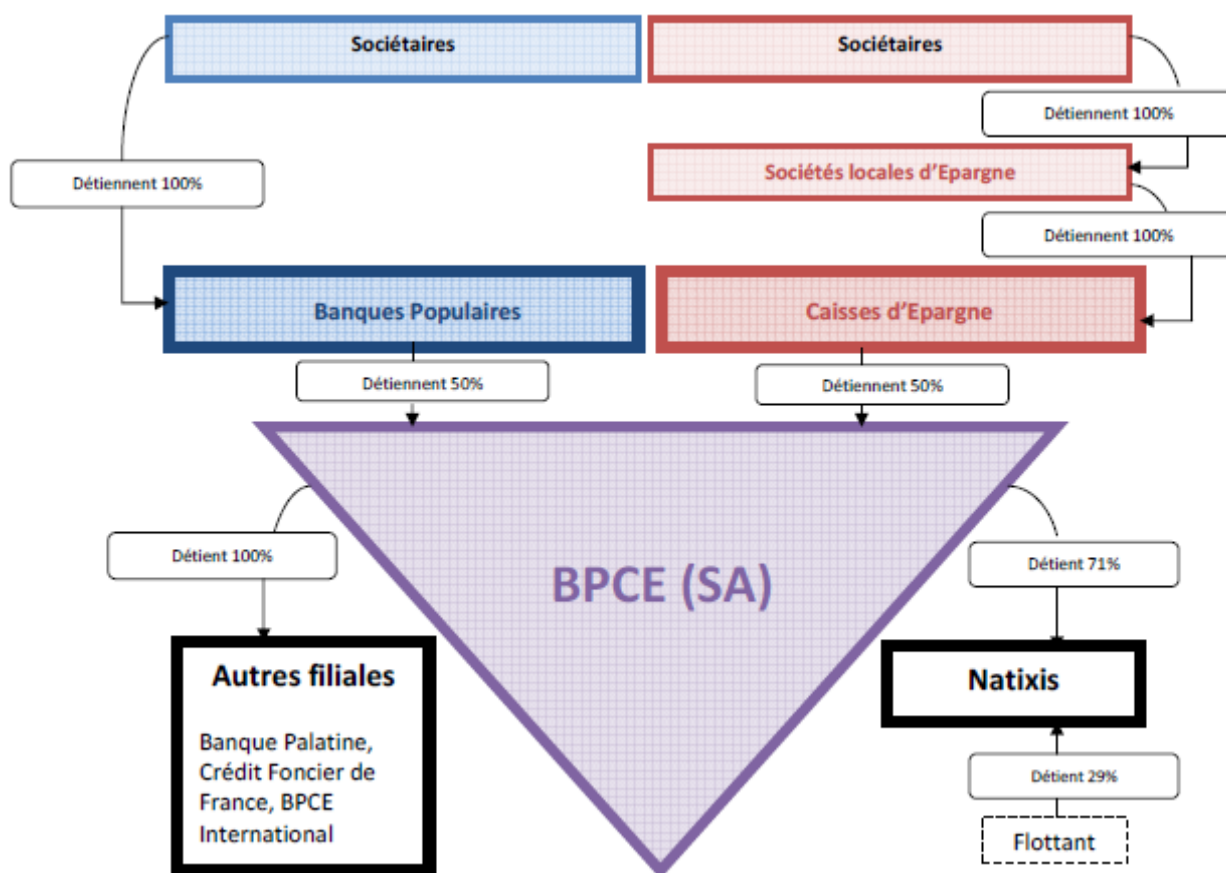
Sociétaires

Sociétaires

Détiennent 100%

Détiennent 100%

Sociétés locales d'Epargne

Détiennent 100%

Banques Populaires

Caisses d'Epargne

Détiennent 50%

Détiennent 50%

BPCE (SA)

Détient 100%

Détient 71%

Autres filiales

Banque Palatine, Crédit Foncier de France, BPCE International

Natixis

Détient 29%

Flottant